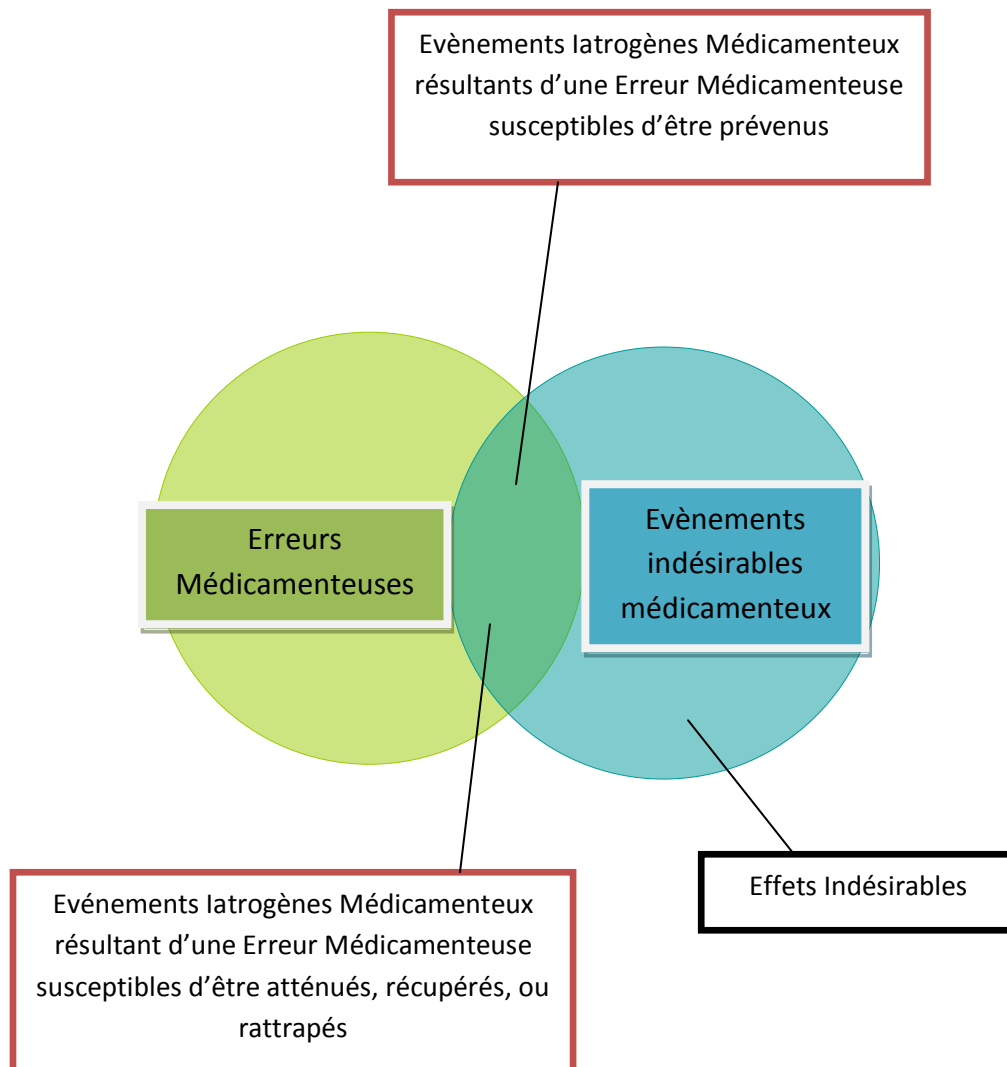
Evènements Iatrogènes Médicamenteux résultants d'une Erreur Médicamenteuse susceptibles d'être prévenus

Erreurs Médicamenteuses

Evènements indésirables médicamenteux

Effets Indésirables

Evénements Iatrogènes Médicamenteux résultant d'une Erreur Médicamenteuse susceptibles d'être atténués, récupérés, ou rattrapés